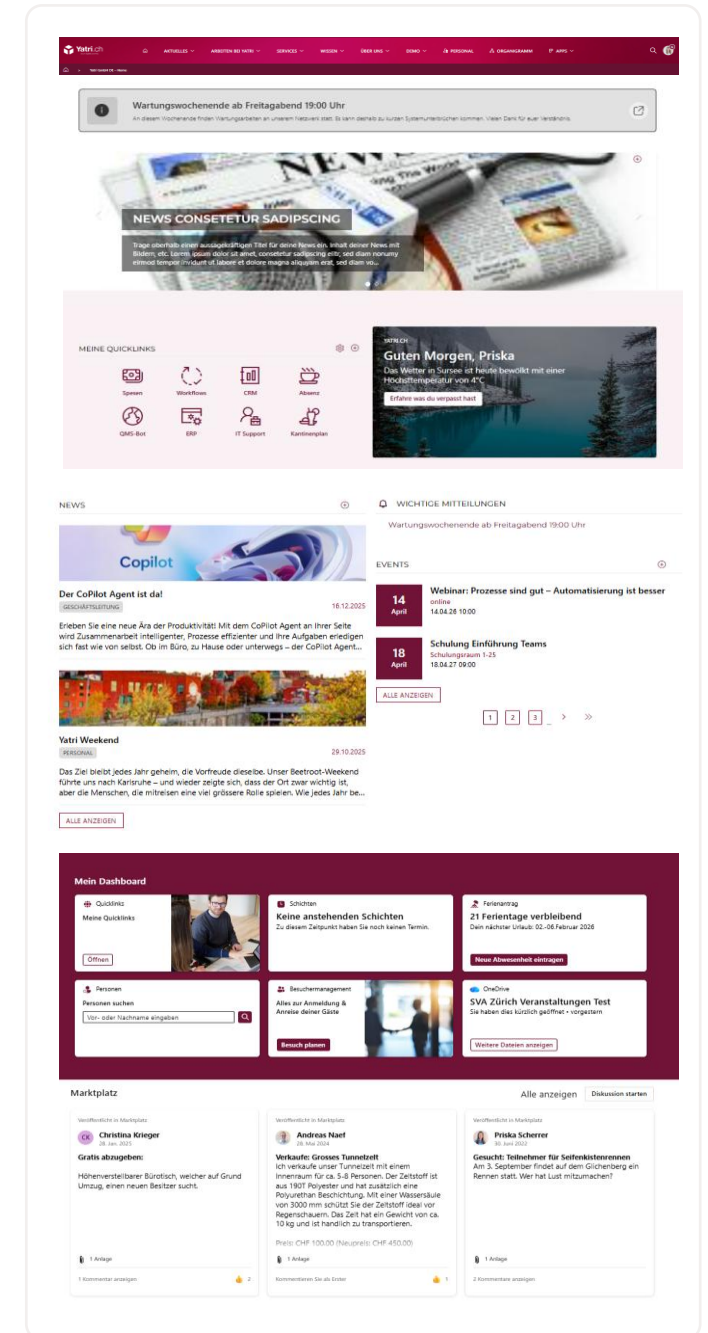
Yatri.ch AKTUELLES ARBEITEN BEI YATRI SERVICES WISSEN ÜBER UNS DEMO PERSONAL ORGANIGRAMM APPS

Wartungswochenende ab Freitagabend 19:00 Uhr
An diesem Wochenende finden Wartungsarbeiten an unserem Netzwerk statt. Es kann deshalb zu kurzen Systemunterbrüchen kommen. Vielen Dank für Ihr Verständnis.

NEWS CONSETETUR SADIPSCING
Trage oberhalb einen aussagekräftigen Titel für deine News ein. Inhalt deiner News mit Bildern, etc. Lorem ipsum dolor sit amet, consetetur sadipscing elitr, sed diam nonumy eirmod tempor invidunt ut labore et dolore magna aliquyam erat, sed diam vo...

MEINE QUICKLINKS
Spesen Workflows CRM Absenz
QMS-Bot ERP IT Support Kantinenplan

YATRI.CH
Guten Morgen, Priska
Das Wetter in Sursee ist heute bewölkt mit einer Höchsttemperatur von 4°C
Erfahre was du verpasst hast

NEWS
Copilot
Der CoPilot Agent ist da!
GESCHÄFTSLEITUNG 18.12.2025
Erleben Sie eine neue Ära der Produktivität! Mit dem CoPilot Agent an Ihrer Seite wird Zusammenarbeit intelligenter, Prozesse effizienter und Ihre Aufgaben erledigen sich fast wie von selbst. Ob im Büro, zu Hause oder unterwegs – der CoPilot Agent...

Yatri Weekend
PERSONAL 29.10.2025
Das Ziel bleibt jedes Jahr geheim, die Vorfreude dieselbe. Unser Beetroot-Weekend führte uns nach Karlsruhe – und wieder zeigte sich, dass der Ort zwar wichtig ist, aber die Menschen, die mitreisen eine viel grössere Rolle spielen. Wie jedes Jahr be...
ALLE ANZEIGEN

WICHTIGE MITTEILUNGEN
Wartungswochenende ab Freitagabend 19:00 Uhr

EVENTS
14 April Webinar: Prozesse sind gut – Automatisierung ist besser
online
14.04.28 10:00
18 April Schulung Einführung Teams
Schulungsraum 1-25
18.04.27 09:00
ALLE ANZEIGEN
1 2 3 ...

Mein Dashboard
Quicklinks
Meine Quicklinks
Öffnen
Schichten
Keine anstehenden Schichten
Zu diesem Zeitpunkt haben Sie noch keinen Termin.
Ferienantrag
21 Ferientage verbleibend
Dein nächster Urlaub: 02.-06 Februar 2026
Neue Abwesenheit eintragen
Personen
Personen suchen
Vor- oder Nachname eingeben
Besuchermanagement
Alles zur Anmeldung & Anreise deiner Gäste
Besuch planen
OneDrive
SVA Zürich Veranstaltungen Test
Sie haben dies kürzlich geöffnet • vorgestern
Weitere Dateien anzeigen

Marktplatz
Alle anzeigen Diskussion starten

Veröffentlicht in Marktplatz
CK Christina Krieger
28. Jan. 2025
Gratis abzugeben:
Höhenverstellbarer Bürotisch, weicher auf Grund Umzug, einen neuen Besitzer sucht.
1 Anlage
1 Kommentar anzeigen 2

Veröffentlicht in Marktplatz
Andreas Naef
28. Mai 2024
Verkaufe: Grosses Tunnelzelt
Ich verkaufe unser Tunnelzelt mit einem Innenraum für ca. 5-8 Personen. Der Zeltstoff ist aus 190T Polyester und hat zusätzlich eine Polyurethan Beschichtung. Mit einer Wassersäule von 3000 mm schützt Sie der Zeltstoff ideal vor Regenschauern. Das Zelt hat ein Gewicht von ca. 10 kg und ist handlich zu transportieren.
Preis: CHF 100.00 (Neupreis: CHF 450.00)
1 Anlage
Kommentieren Sie als Erster 1

Veröffentlicht in Marktplatz
Priska Scherrer
30. Juni 2022
Gesucht: Teilnehmer für Seifenkistenrennen
Am 3. September findet auf dem Glichenberg ein Rennen statt. Wer hat Lust mitzumachen?
1 Anlage
2 Kommentare anzeigen